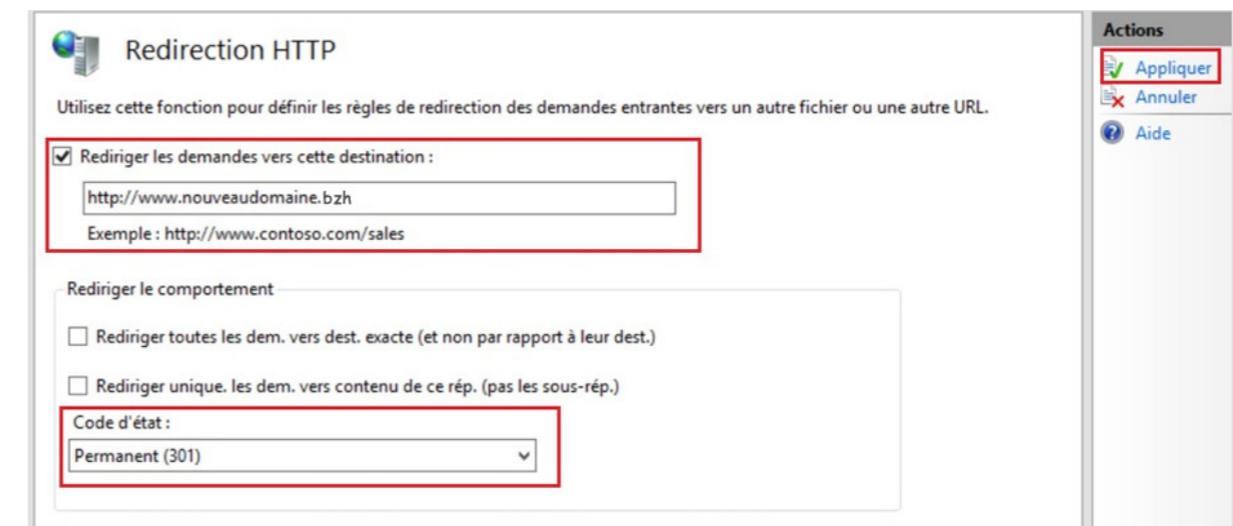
Redirection HTTP

Utilisez cette fonction pour définir les règles de redirection des demandes entrantes vers un autre fichier ou une autre URL.

Rediriger les demandes vers cette destination :

http://www.nouveaudomaine.bzh

Exemple : http://www.contoso.com/sales

Rediriger le comportement

Rediriger toutes les dem. vers dest. exacte (et non par rapport à leur dest.)

Rediriger unique. les dem. vers contenu de ce rép. (pas les sous-rép.)

Code d'état :

Permanent (301)

Actions

Appliquer

Annuler

Aide